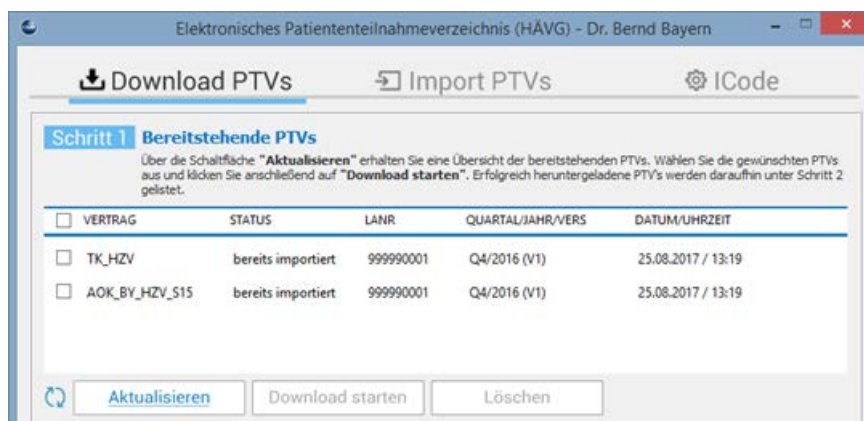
Elektronisches Patienteteilnahmeverzeichnis (HÄVG) - Dr. Bernd Bayern

Download PTVs

Import PTVs

ICode

Schritt 1 Bereitstehende PTVs

Über die Schaltfläche **"Aktualisieren"** erhalten Sie eine Übersicht der bereitstehenden PTVs. Wählen Sie die gewünschten PTVs aus und klicken Sie anschließend auf **"Download starten"**. Erfolgreich heruntergeladene PTV's werden daraufhin unter Schritt 2 gelistet.

| VERTRAG | STATUS | LANR | QUARTAL/JAHR/VERS | DATUM/UHRZEIT |
|---|---|---|---|---|
| TK_HZV | bereits importiert | 999990001 | Q4/2016 (V1) | 25.08.2017 / 13:19 |
| AOK_BY_HZV_S15 | bereits importiert | 999990001 | Q4/2016 (V1) | 25.08.2017 / 13:19 |

Aktualisieren

Download starten

Löschen